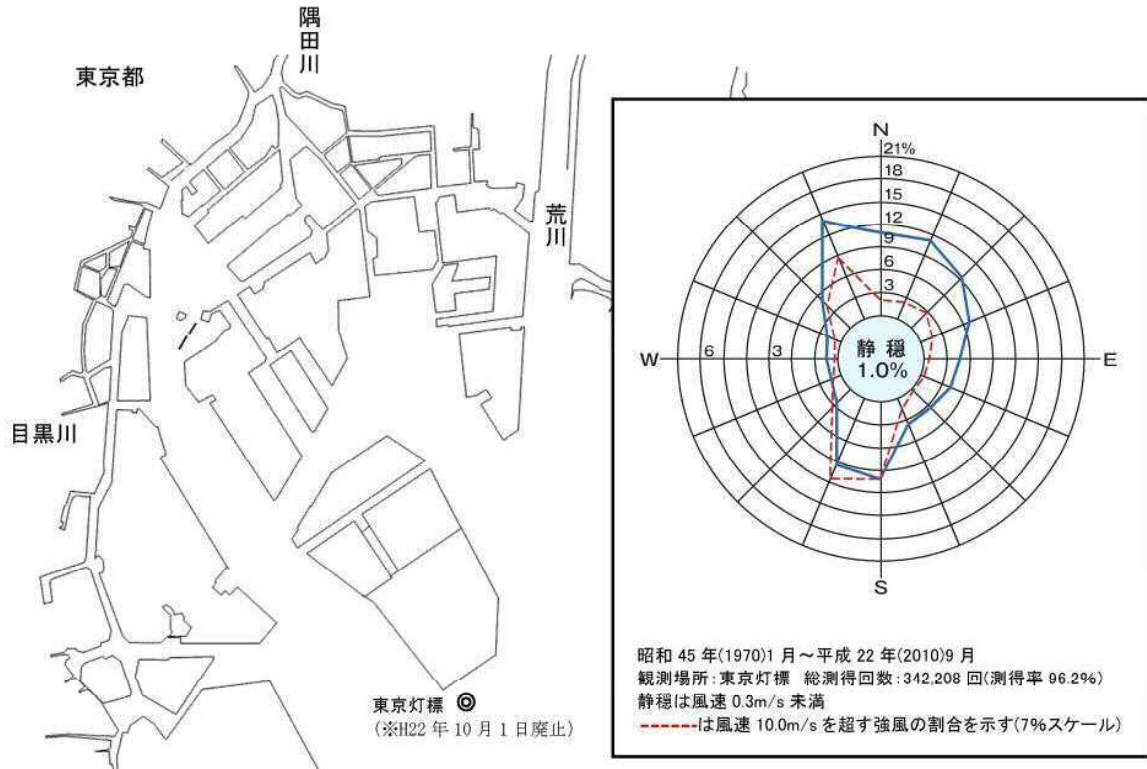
隅田川

東京都

荒川

目黒川

東京灯標 ◎
(※H22 年 10 月 1 日廃止)

N
21%
18
15
12
9
6
3
W
6
3
静穏
1.0%
E
S

昭和 45 年(1970)1 月～平成 22 年(2010)9 月
観測場所:東京灯標　総測得回数:342,208 回(測得率 96.2%)
静穏は風速 0.3m/s 未満
-----は風速 10.0m/s を超す強風の割合を示す(7%スケール)